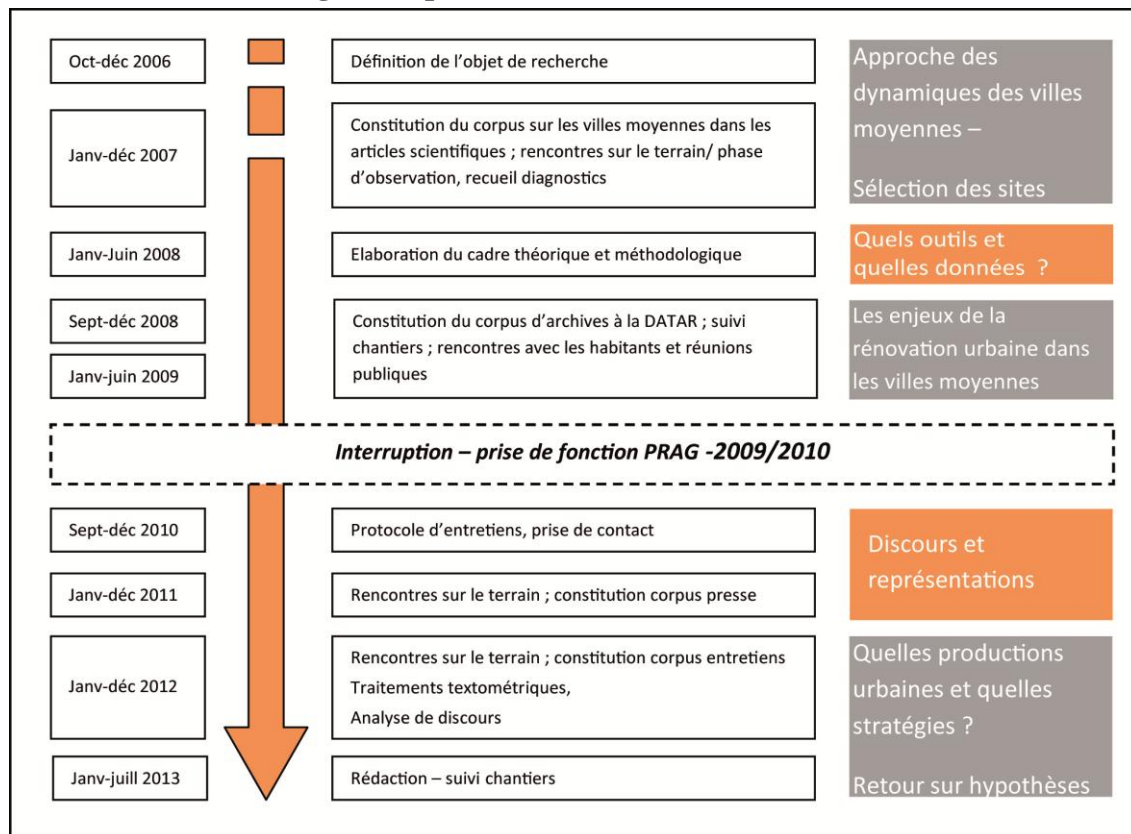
Oct-déc 2006

Définition de l'objet de recherche

Approche des dynamiques des villes moyennes –

Sélection des sites

Janv-déc 2007

Constitution du corpus sur les villes moyennes dans les articles scientifiques ; rencontres sur le terrain/ phase d'observation, recueil diagnostics

Janv-Juin 2008

Elaboration du cadre théorique et méthodologique

Quels outils et quelles données ?

Sept-déc 2008

Janv-juin 2009

Constitution du corpus d'archives à la DATAR ; suivi chantiers ; rencontres avec les habitants et réunions publiques

Les enjeux de la rénovation urbaine dans les villes moyennes

*Interruption – prise de fonction PRAG -2009/2010*

Sept-déc 2010

Protocole d'entretiens, prise de contact

Discours et représentations

Janv-déc 2011

Rencontres sur le terrain ; constitution corpus presse

Janv-déc 2012

Rencontres sur le terrain ; constitution corpus entretiens
Traitements textométriques,
Analyse de discours

Quelles productions urbaines et quelles stratégies ?

Retour sur hypothèses

Janv-juill 2013

Rédaction – suivi chantiers